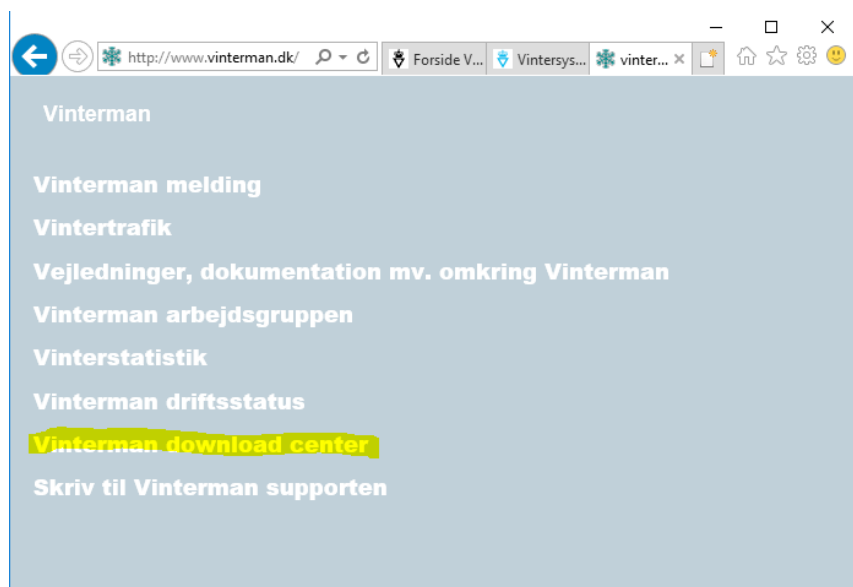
http://www.vinterman.dk/
Forside V...
Vintersys...
vinter...

Vinterman

Vinterman melding
Vintertrafik
Vejledninger, dokumentation mv. omkring Vinterman
Vinterman arbejdsgruppen
Vinterstatistik
Vinterman driftsstatus
Vinterman download center
Skriv til Vinterman supporten